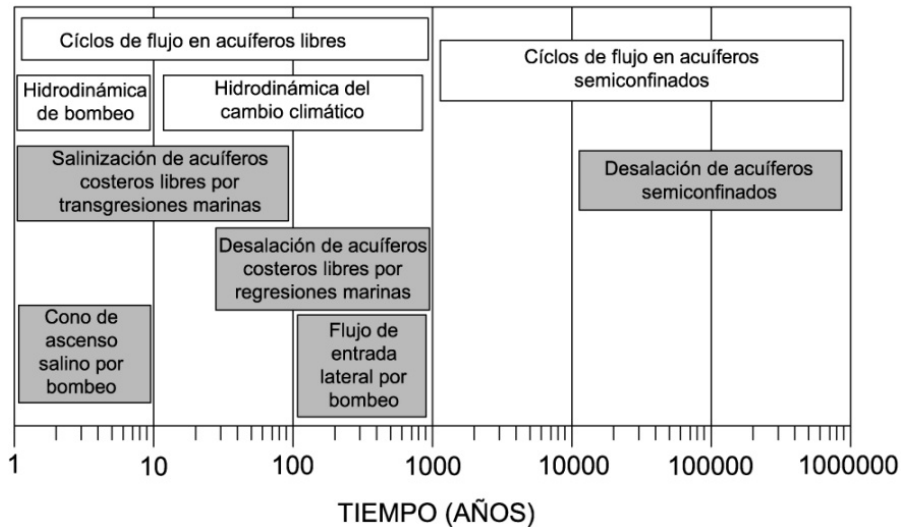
Cíclos de flujo en acuíferos libres

Hidrodinámica de bombeo

Hidrodinámica del cambio climático

Cíclos de flujo en acuíferos semiconfinados

Salinización de acuíferos costeros libres por transgresiones marinas

Desalación de acuíferos semiconfinados

Desalación de acuíferos costeros libres por regresiones marinas

Cono de ascenso salino por bombeo

Flujo de entrada lateral por bombeo

1 10 100 1000 10000 100000 1000000

TIEMPO (AÑOS)